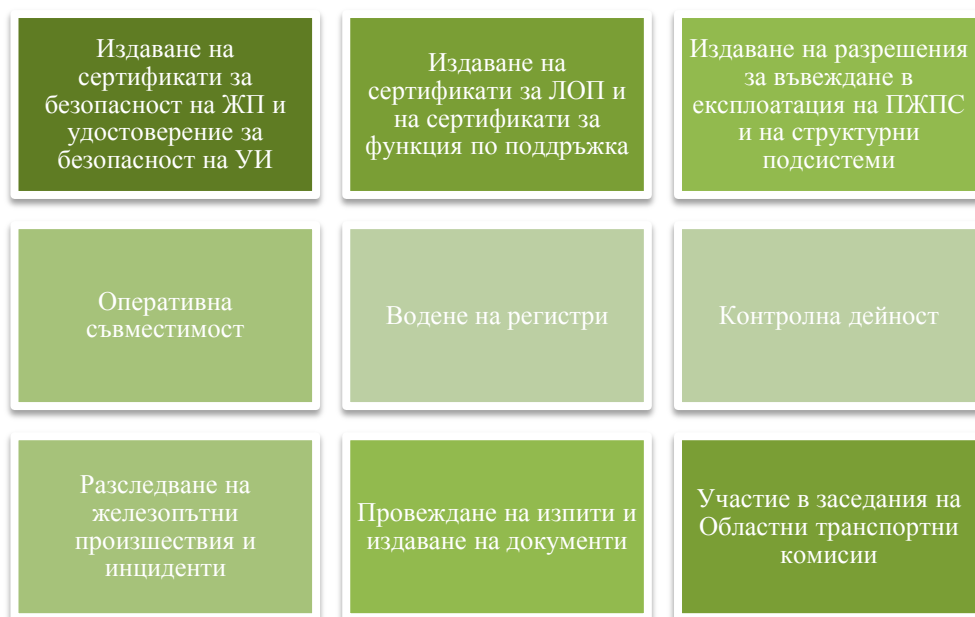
Издаване на сертификати за безопасност на ЖП и удостоверение за безопасност на УИ

Издаване на сертификати за ЛОП и на сертификати за функция по поддръжка

Издаване на разрешения за въвеждане в експлоатация на ПЖПС и на структурни подсистеми

Оперативна съвместимост

Водене на регистри

Контролна дейност

Разследване на железопътни произшествия и инциденти

Провеждане на изпити и издаване на документи

Участие в заседания на Областни транспортни комисии